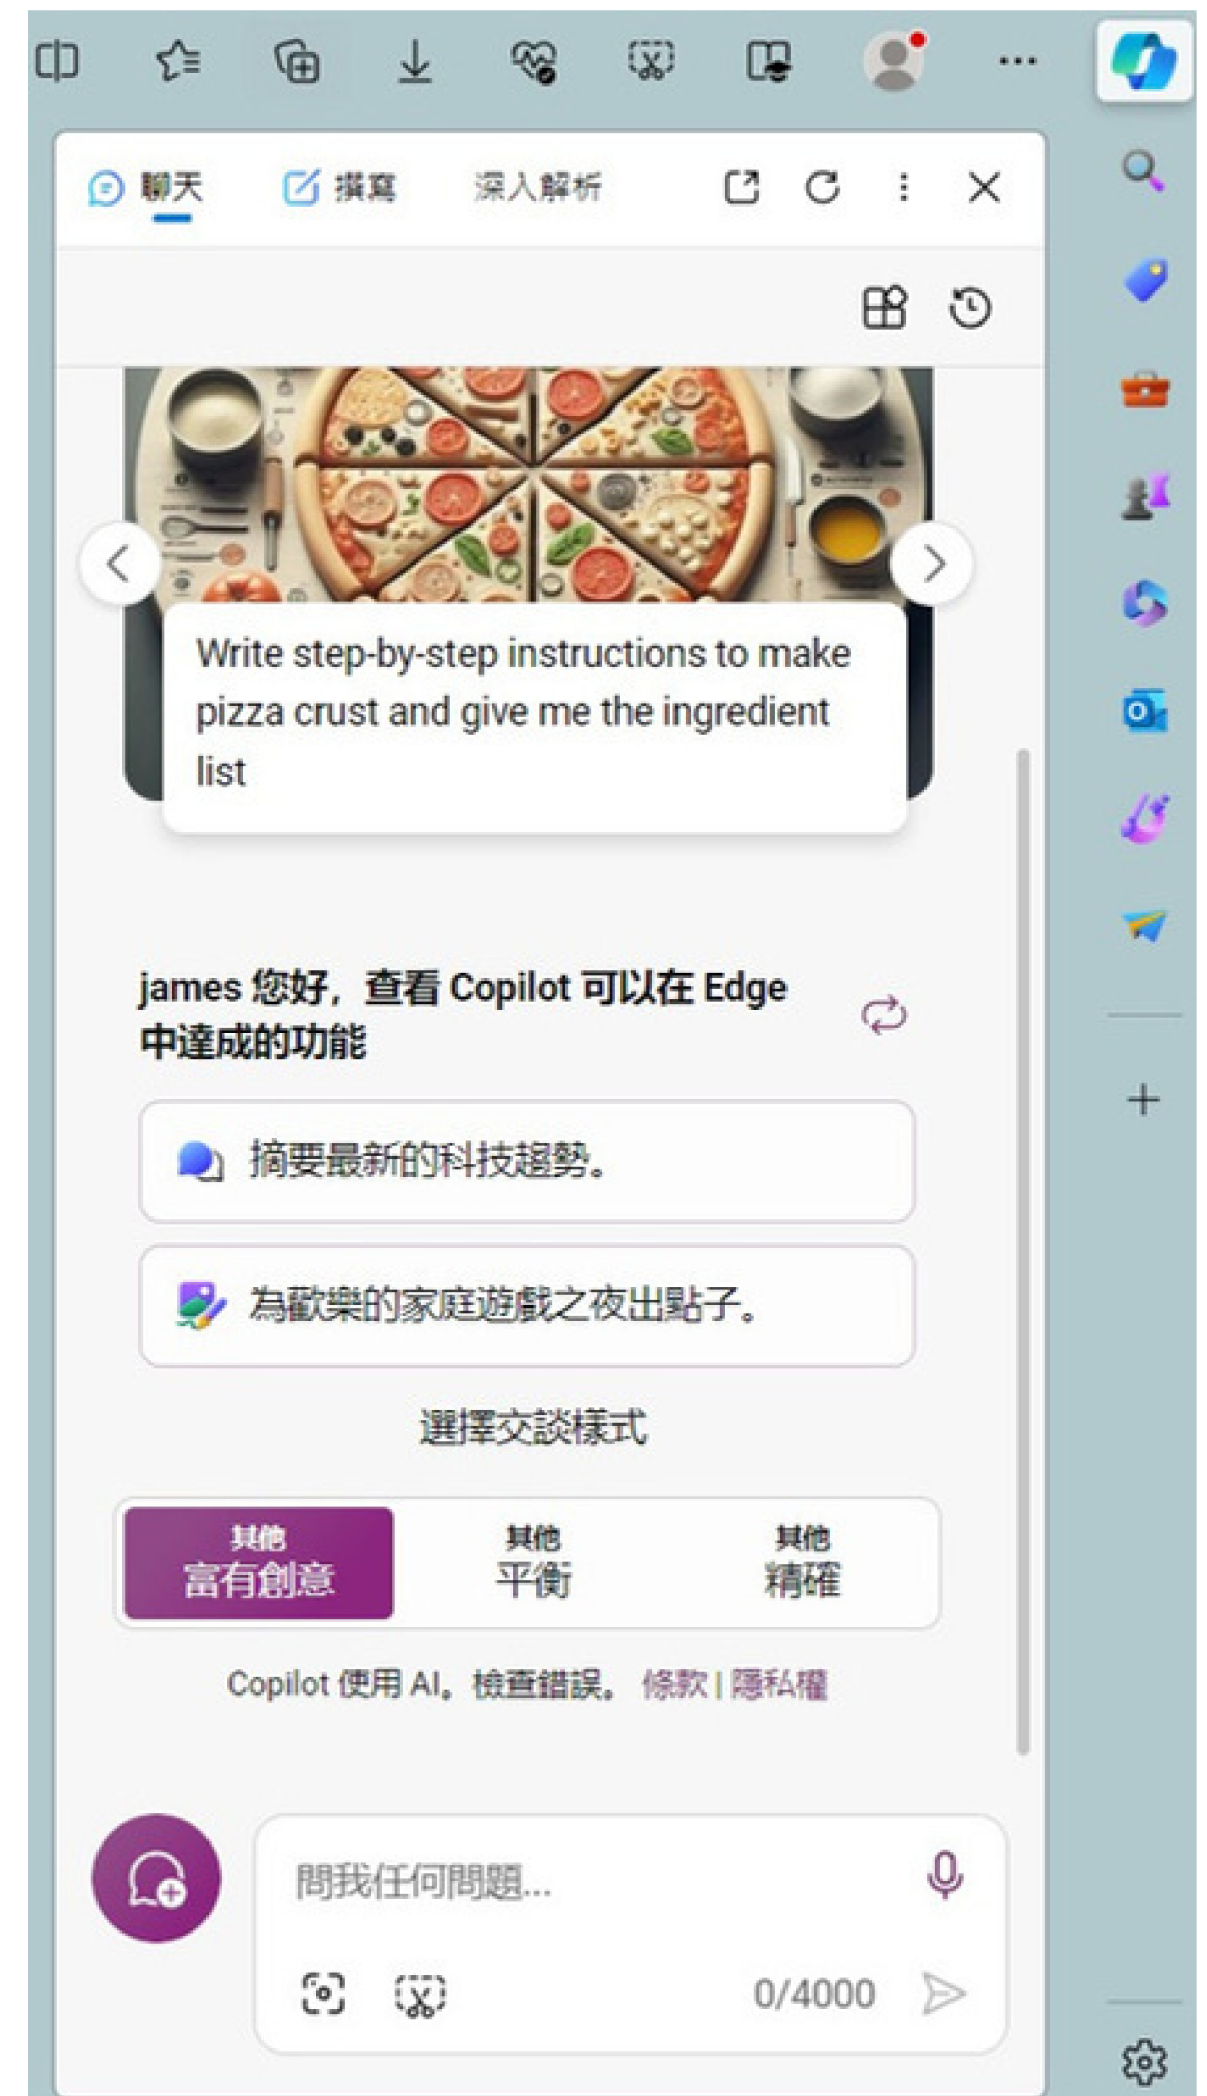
聊天 撰寫 深入解析

Write step-by-step instructions to make pizza crust and give me the ingredient list

james 您好，查看 Copilot 可以在 Edge 中達成的功能

摘要最新的科技趨勢。

為歡樂的家庭遊戲之夜出點子。

選擇交談樣式

| 其他 富有創意 | 其他 平衡 | 其他 精確 |
|---|---|---|

Copilot 使用 AI。檢查錯誤。 條款 | 隱私權

問我任何問題...

0/4000